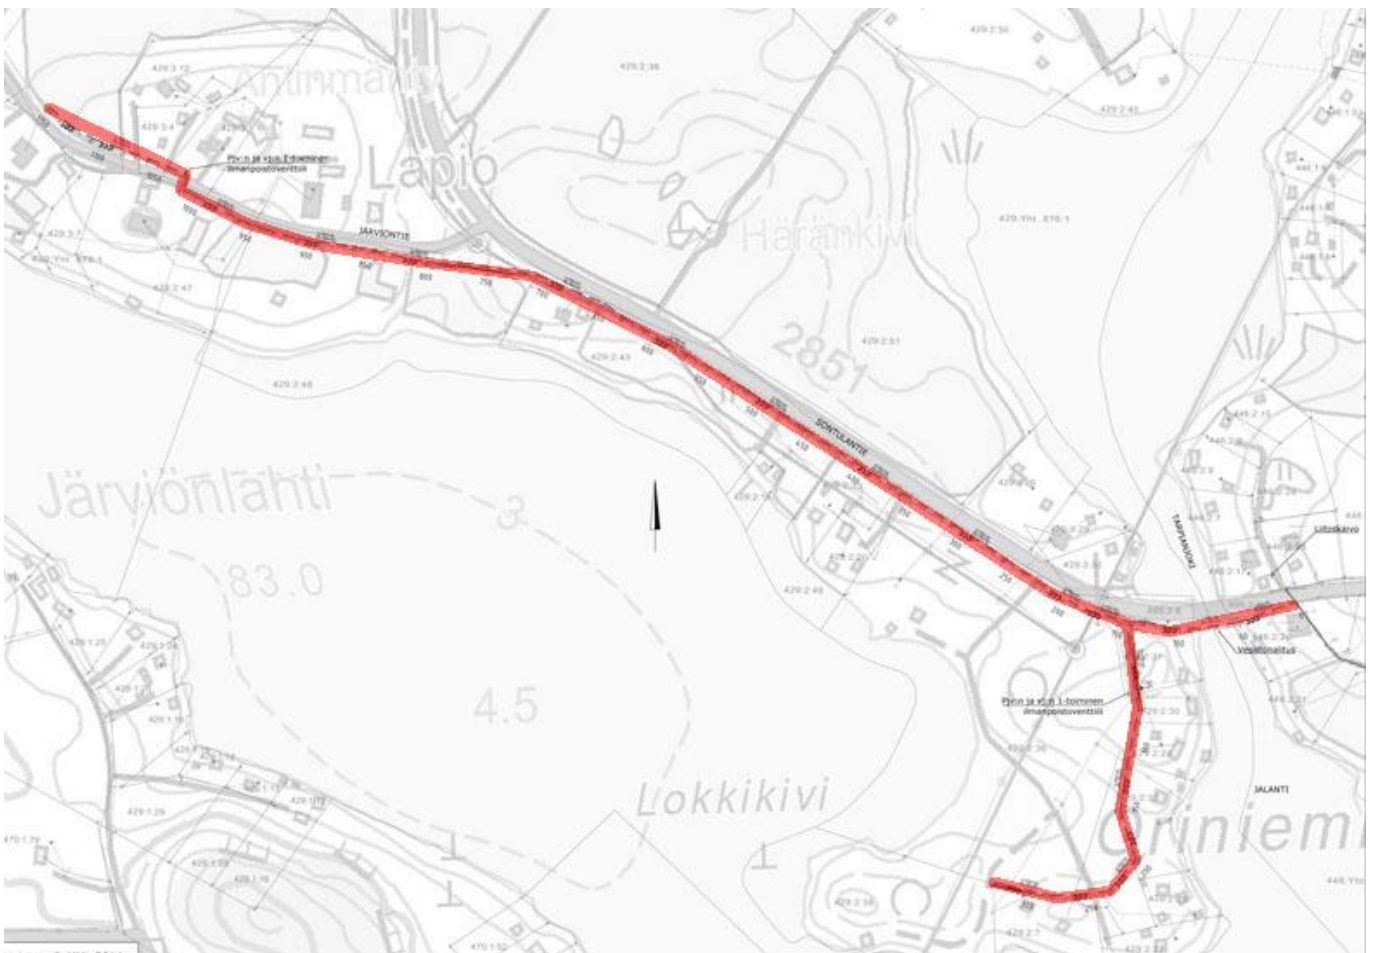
Anttmäki
Lapio
Häränkivi
2851
Järviöntie
Sontulantie
Järviönlahti
3
83.0
4.5
Lokkikivi
Oriniemi
Jalanti
Tarpianjoki
Liitoskaivo
Vesistönalitus
Pjv:n ja vjv:n 1-toiminen ilmanpoistoventtiili
Pjv:n ja vjv:n 1-toiminen ilmanpoistoventtiili
429:3:12
429:2:36
429:2:50
429:2:40
429:3:4
429:3:7
429:2:47
429:2:46
429:2:43
429:2:51
429:2:49
429:2:20
429:2:36
429:2:30
429:2:39
429:1:25
429:1:29
429:1:16
429:1:18
429:2:7
470:1:52
470:1:75
446:Y